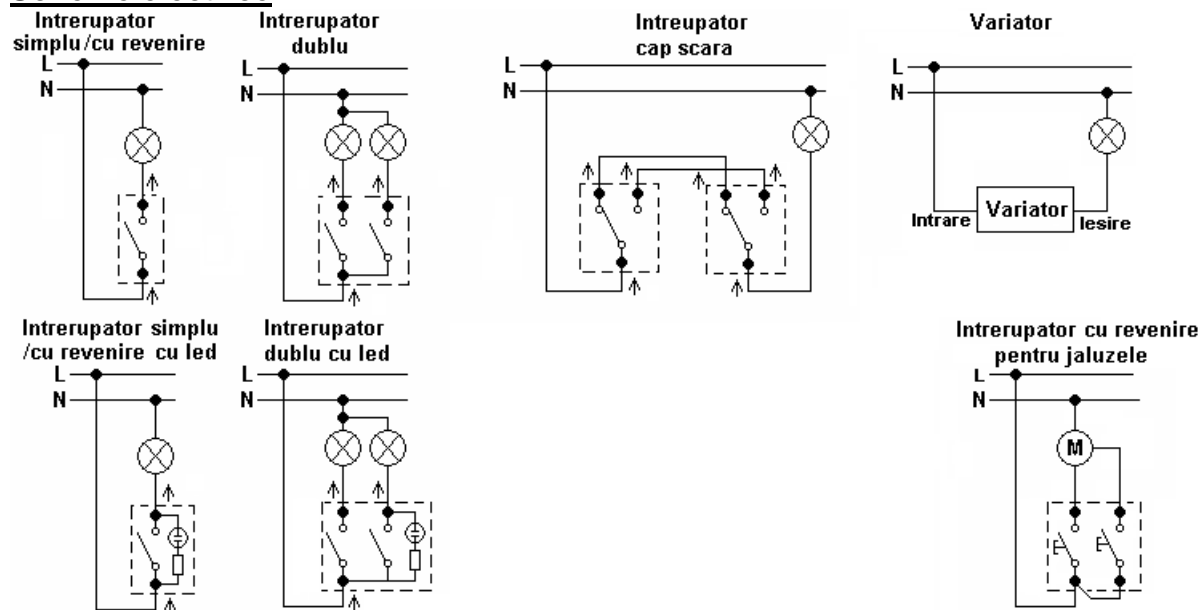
Intrerupator simplu/cu revenire
L
N

Intrerupator dublu
L
N

Intreupator cap scara
L
N

Variator
L
N
Intrare
Variator
Iesire

Intrerupator simplu /cu revenire cu led
L
N

Intrerupator dublu cu led
L
N

Intrerupator cu revenire pentru jaluzele
L
N
M